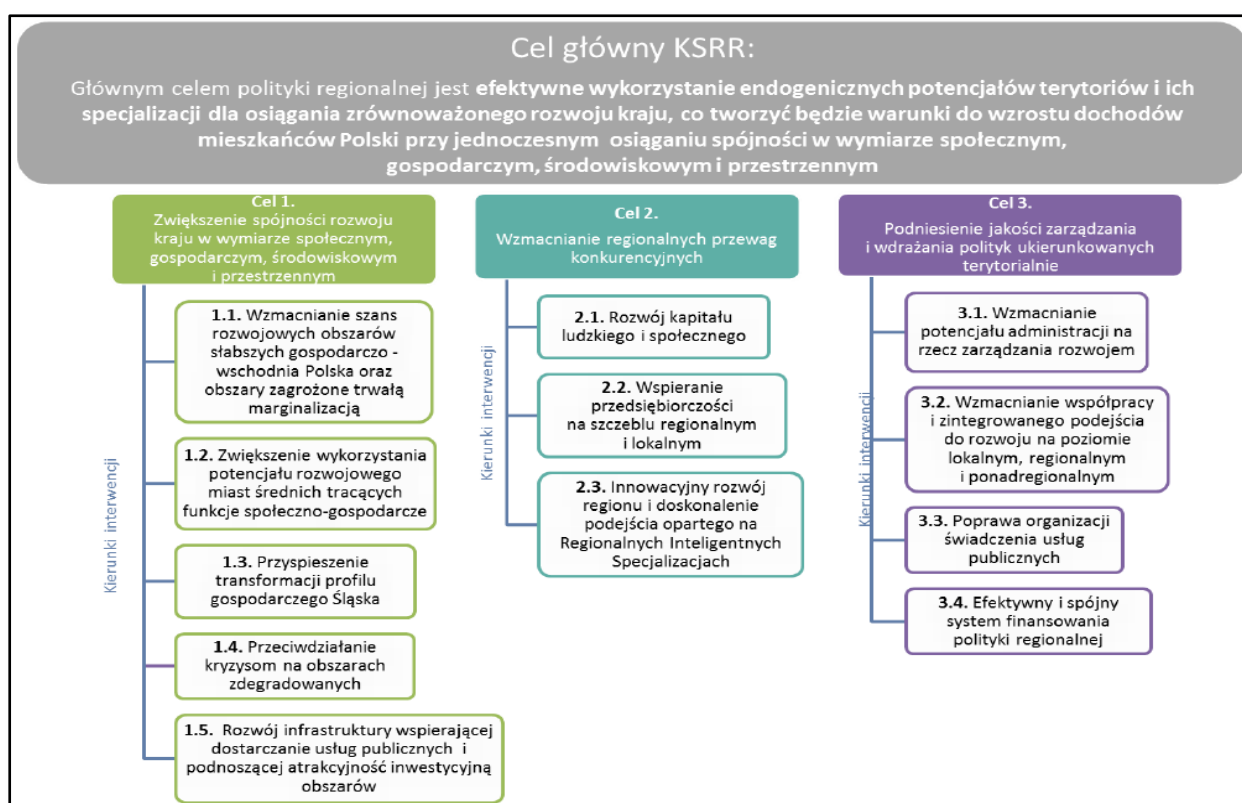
Cel główny KSRR:

Głównym celem polityki regionalnej jest efektywne wykorzystanie endogenicznych potencjałów terytoriów i ich specjalizacji dla osiągania zrównoważonego rozwoju kraju, co tworzyć będzie warunki do wzrostu dochodów mieszkańców Polski przy jednoczesnym osiąganiu spójności w wymiarze społecznym, gospodarczym, środowiskowym i przestrzennym

Cel 1.
Zwiększenie spójności rozwoju kraju w wymiarze społecznym, gospodarczym, środowiskowym i przestrzennym

Kierunki interwencji

1.1. Wzmacnianie szans rozwojowych obszarów słabszych gospodarczo - wschodnia Polska oraz obszary zagrożone trwałą marginalizacją

1.2. Zwiększenie wykorzystania potencjału rozwojowego miast średnich tracących funkcje społeczno-gospodarcze

1.3. Przyspieszenie transformacji profilu gospodarczego Śląska

1.4. Przeciwdziałanie kryzysom na obszarach zdegradowanych

1.5. Rozwój infrastruktury wspierającej dostarczanie usług publicznych i podnoszącej atrakcyjność inwestycyjną obszarów

Cel 2.
Wzmacnianie regionalnych przewag konkurencyjnych

Kierunki interwencji

2.1. Rozwój kapitału ludzkiego i społecznego

2.2. Wspieranie przedsiębiorczości na szczeblu regionalnym i lokalnym

2.3. Innowacyjny rozwój regionu i doskonalenie podejścia opartego na Regionalnych Inteligentnych Specjalizacjach

Cel 3.
Podniesienie jakości zarządzania i wdrażania polityk ukierunkowanych terytorialnie

Kierunki interwencji

3.1. Wzmacnianie potencjału administracji na rzecz zarządzania rozwojem

3.2. Wzmacnianie współpracy i zintegrowanego podejścia do rozwoju na poziomie lokalnym, regionalnym i ponadregionalnym

3.3. Poprawa organizacji świadczenia usług publicznych

3.4. Efektywny i spójny system finansowania polityki regionalnej